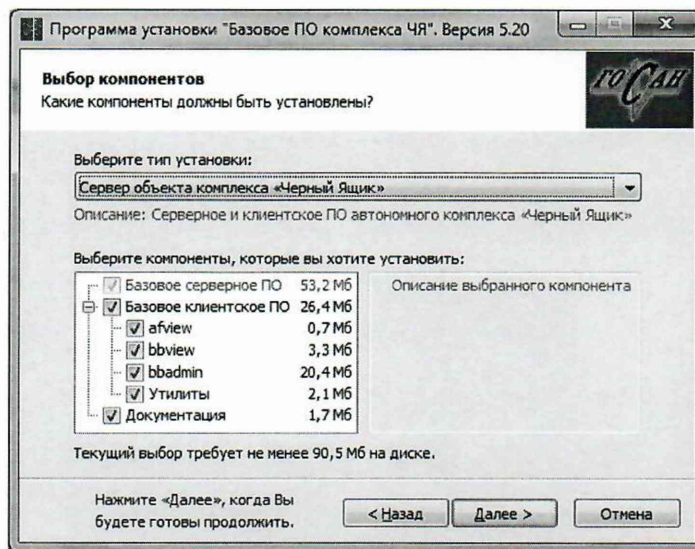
Программа установки "Базовое ПО комплекса ЧЯ". Версия 5.20

Выбор компонентов
Какие компоненты должны быть установлены?

ГОСАН

Выберите тип установки:

Сервер объекта комплекса «Черный Ящик»

Описание: Серверное и клиентское ПО автономного комплекса «Черный Ящик»

Выберите компоненты, которые вы хотите установить:

| | |
|---|---|
| Базовое серверное ПО | 53,2 Мб |
| Базовое клиентское ПО | 26,4 Мб |
| afview | 0,7 Мб |
| bbview | 3,3 Мб |
| bbadmin | 20,4 Мб |
| Утилиты | 2,1 Мб |
| Документация | 1,7 Мб |

Описание выбранного компонента

Текущий выбор требует не менее 90,5 Мб на диске.

Нажмите «Далее», когда Вы будете готовы продолжить.

< Назад

Далее >

Отмена